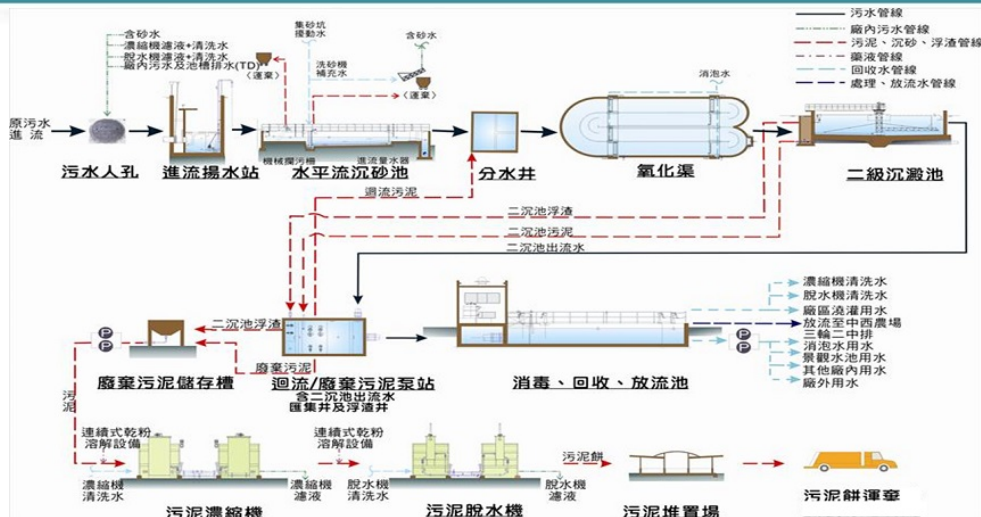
污水管線
廠內污水管線
污泥、沉砂、浮渣管線
藥液管線
回收水管線
處理、放流水管線

含砂水
濃縮機濾液+清洗水
脫水機濾液+清洗水
廠內污水及池槽排水(TD)
(運棄)
集砂坑擾動水
洗砂機補充水
含砂水
(運棄)
消泡水

原污水進流
污水人孔
進流揚水站
機械攔污柵
進流量水器
水平流沉砂池
分水井
氧化渠
二級沉澱池

迴流污泥
二沉池浮渣
二沉池污泥
二沉池出流水

二沉池浮渣
廢棄污泥
廢棄污泥儲存槽
迴流/廢棄污泥泵站
含二沉池出流水匯集井及浮渣井
消毒、回收、放流池

濃縮機清洗水
脫水機清洗水
廠區澆灌用水
放流至中西農場
三輪二中排
消泡水用水
景觀水池用水
其他廠內用水
廠外用水

污泥
連續式乾粉溶解設備
濃縮機清洗水
濃縮機濾液
污泥濃縮機
連續式乾粉溶解設備
脫水機清洗水
脫水機濾液
污泥脫水機
污泥餅
污泥堆置場
污泥餅運棄